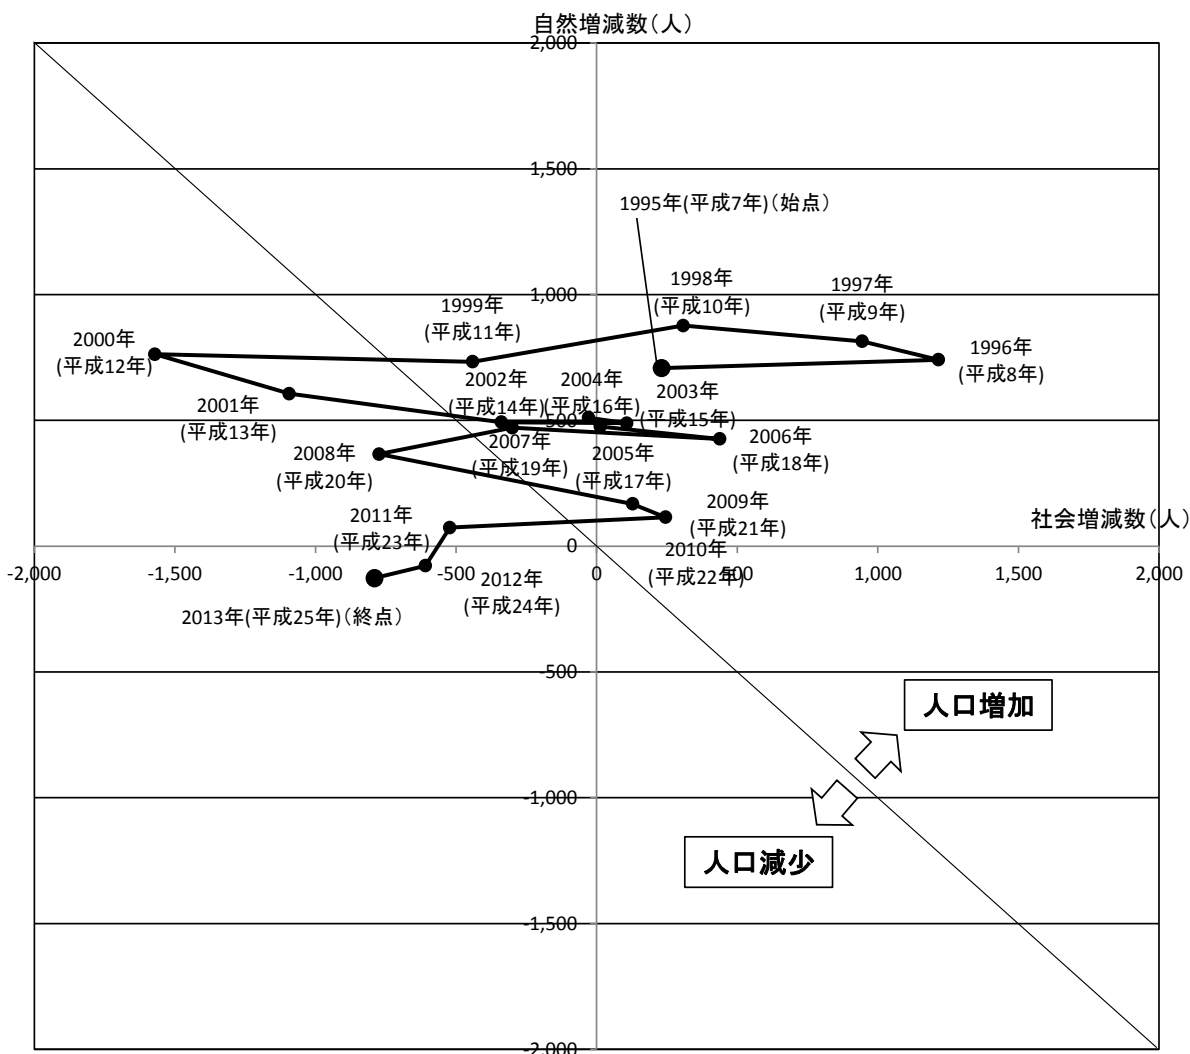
自然増減数（人）
2,000
1,500
1995年(平成7年)（始点）
1,000
1998年
(平成10年)
1997年
(平成9年)
1999年
(平成11年)
2000年
(平成12年)
1996年
(平成8年)
2002年
(平成14年)
2004年
(平成16年)
2003年
(平成15年)
2001年
(平成13年)
500
2007年
(平成19年)
2006年
(平成18年)
2008年
(平成20年)
2005年
(平成17年)
2009年
(平成21年)
社会増減数（人）
2011年
(平成23年)
0
2010年
(平成22年)
-2,000
-1,500
-1,000
-500
2012年
(平成24年)
0
500
1,000
1,500
2,000
2013年(平成25年)（終点）
-500
人口増加
-1,000
人口減少
-1,500
-2,000